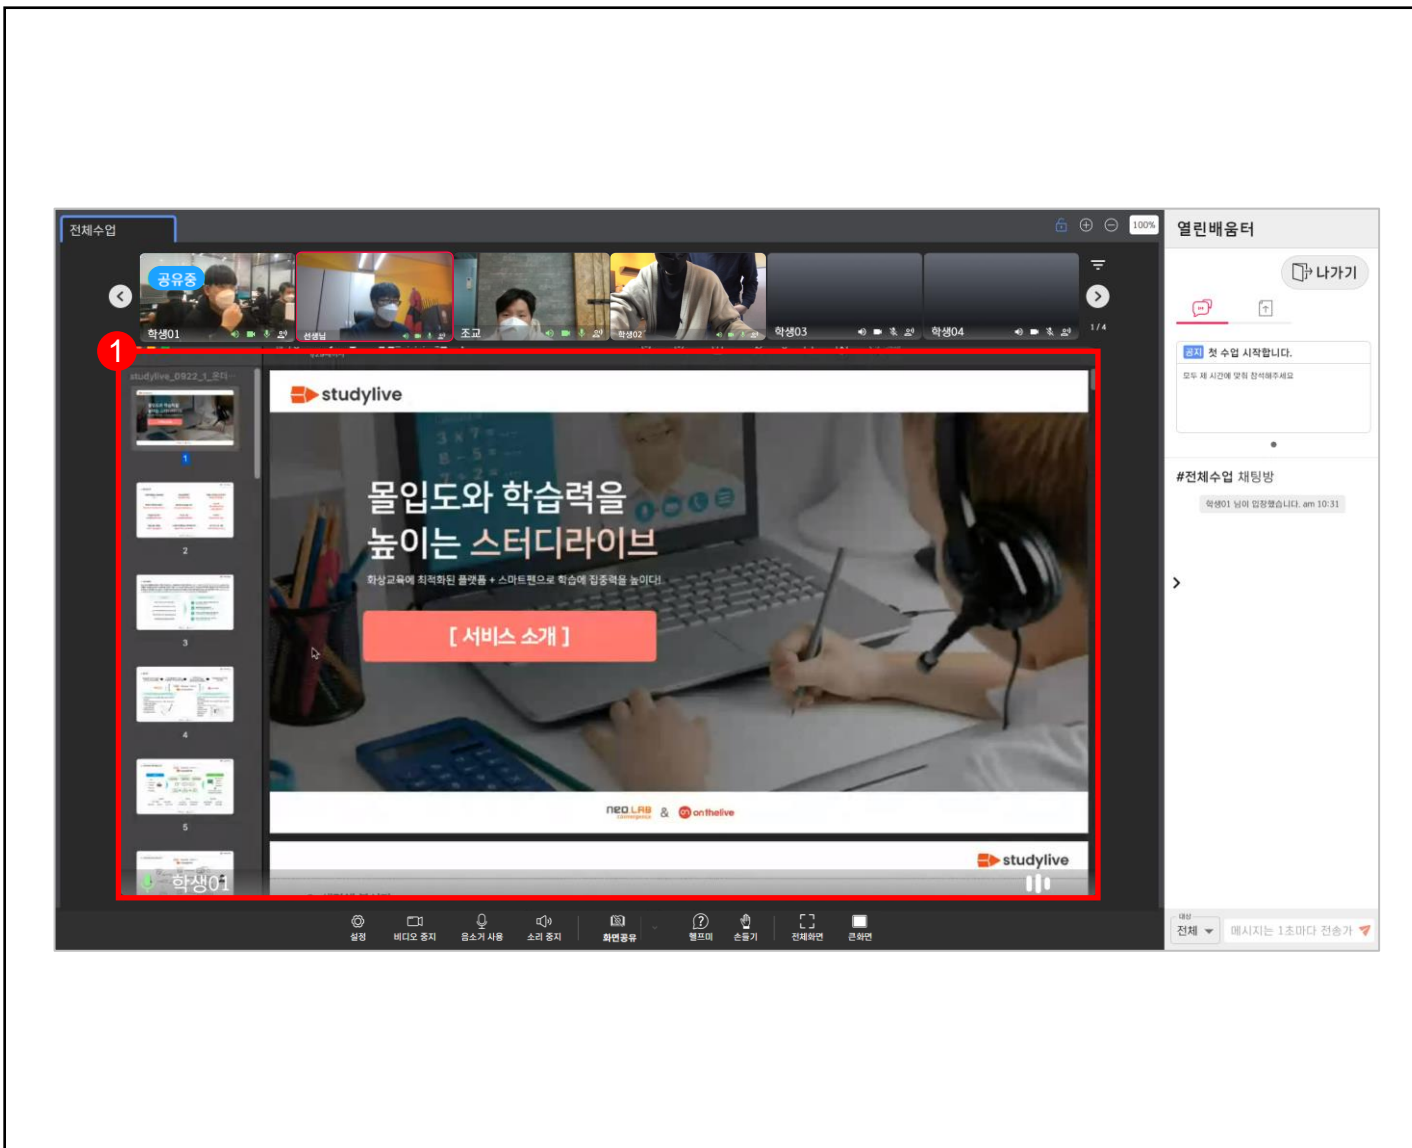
전체수업

100%

열린배움터

나가기

공유중

학생01

선생님

조교

학생02

학생03

학생04

1/4

1

studylive_0922_1_온디...

1

2

3

4

5

studylive

몰입도와 학습력을
높이는 스터디라이브

화상교육에 최적화된 플랫폼 + 스마트펜으로 학습에 집중력을 높이다!

[ 서비스 소개 ]

neo LAB & onthelive

studylive

학생01

공지 첫 수업 시작합니다.

모두 제 시간에 맞춰 참석해주세요

#전체수업 채팅방

학생01 님이 입장했습니다. am 10:31

설정 비디오 중지 음소거 사용 소리 중지 화면공유 헬프미 손들기 전체화면 큰화면

대상
전체

메시지는 1초마다 전송가